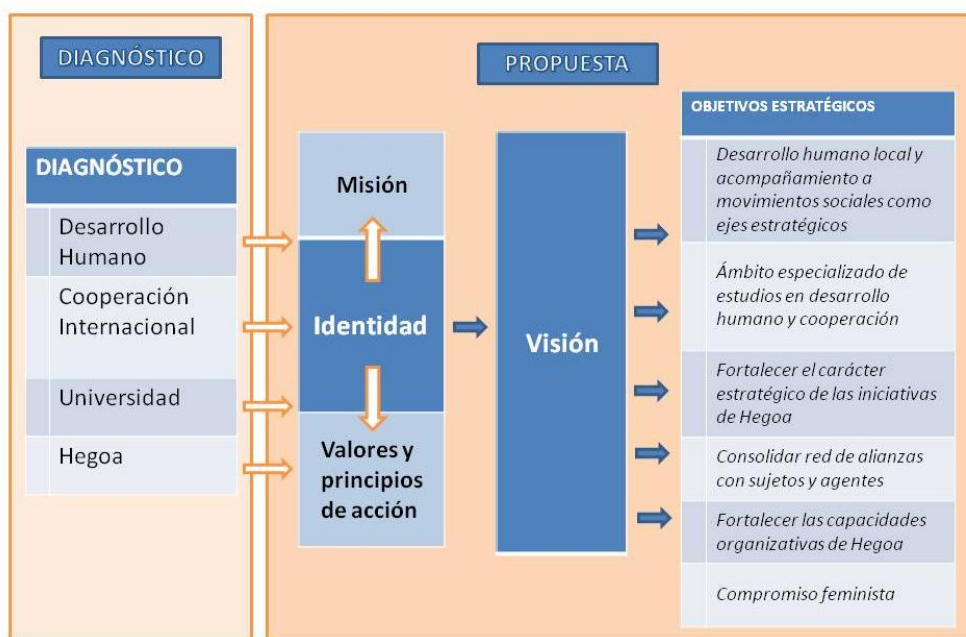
DIAGNÓSTICO

DIAGNÓSTICO

Desarrollo Humano

Cooperación Internacional

Universidad

Hegoa

PROPUESTA

Misión

Identidad

Valores y principios de acción

Visión

OBJETIVOS ESTRATÉGICOS

Desarrollo humano local y acompañamiento a movimientos sociales como ejes estratégicos

Ámbito especializado de estudios en desarrollo humano y cooperación

Fortalecer el carácter estratégico de las iniciativas de Hegoa

Consolidar red de alianzas con sujetos y agentes

Fortalecer las capacidades organizativas de Hegoa

Compromiso feminista